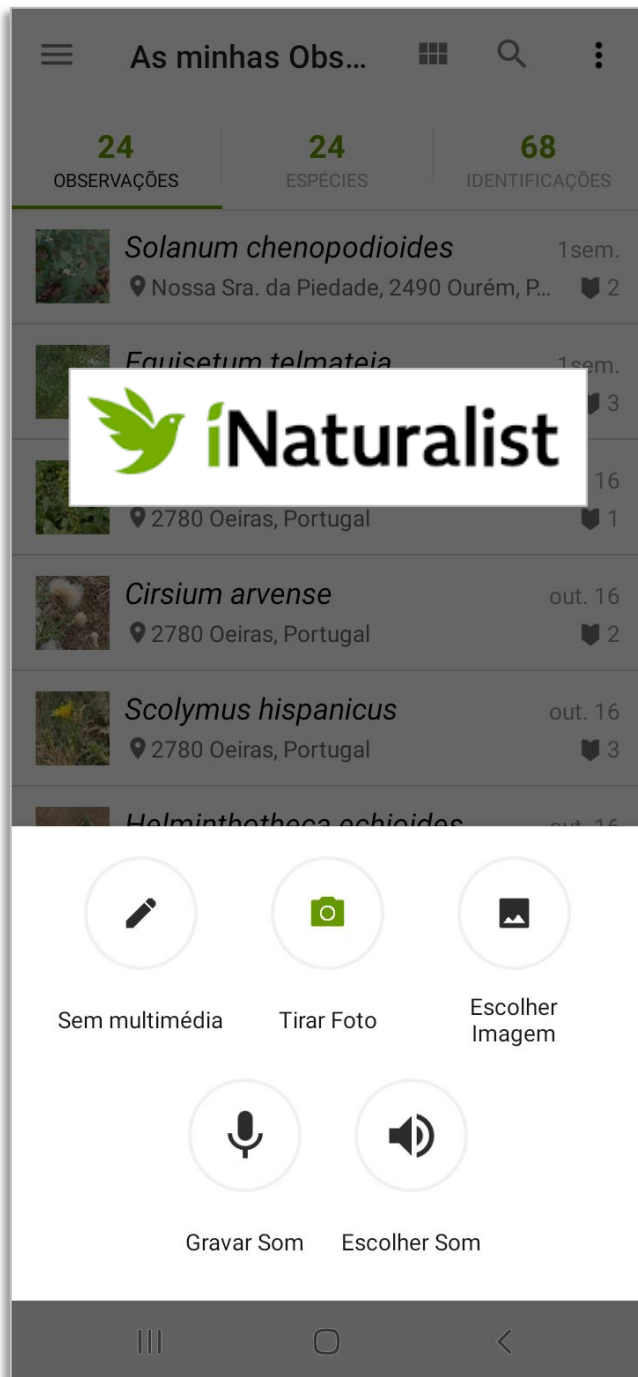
As minhas Obs...

24
OBSERVAÇÕES

24
ESPÉCIES

68
IDENTIFICAÇÕES

Solanum chenopodioides
1sem.
Nossa Sra. da Piedade, 2490 Ourém, P...
2

Equisetum telmateia
1sem.
3

iNaturalist

16
2780 Oeiras, Portugal
1

Cirsium arvense
out. 16
2780 Oeiras, Portugal
2

Scolymus hispanicus
out. 16
2780 Oeiras, Portugal
3

Helminthotheca echioides
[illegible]

Sem multimédia

Tirar Foto

Escolher Imagem

Gravar Som

Escolher Som